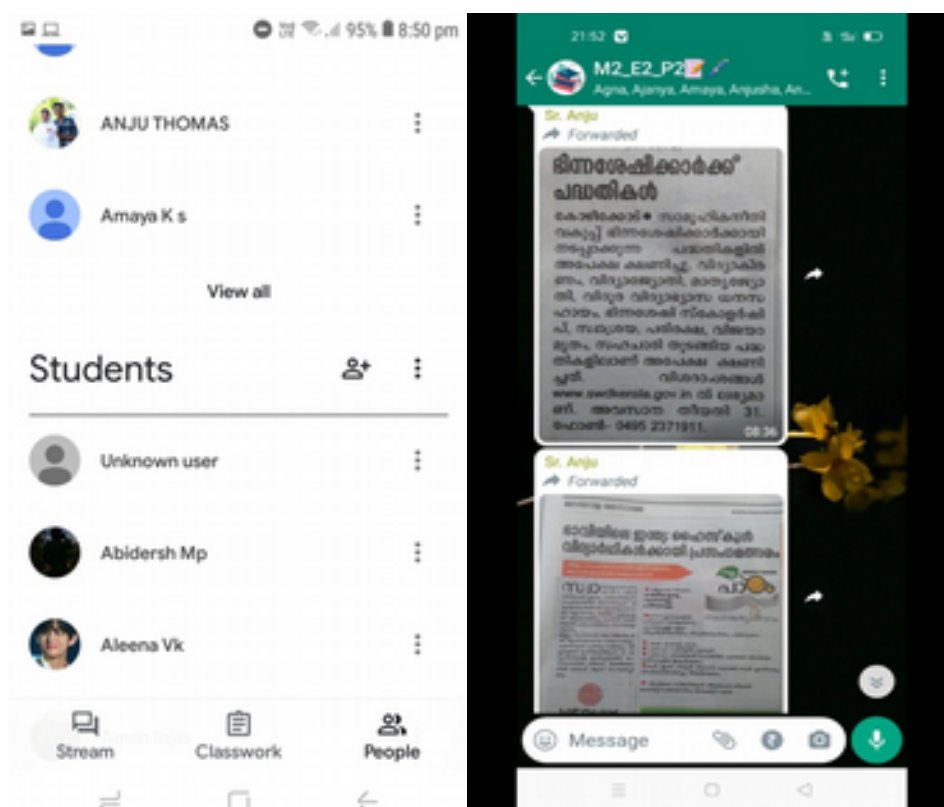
95% 8:50 pm

ANJU THOMAS

Amaya K s

View all

Students

Unknown user

Abidersh Mp

Aleena Vk

Stream
Classwork
People

21:52

M2_E2_P2
Agna, Ajanya, Amaya, Anjusha, An...

Sr. Anju
Forwarded

ഭിന്നശേഷിക്കാർക്ക് പദ്ധതികൾ

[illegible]

www.swdkerala.gov.in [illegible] 31. ഫോൺ- 0495 2371911.

08:36

Sr. Anju
Forwarded

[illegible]

Message